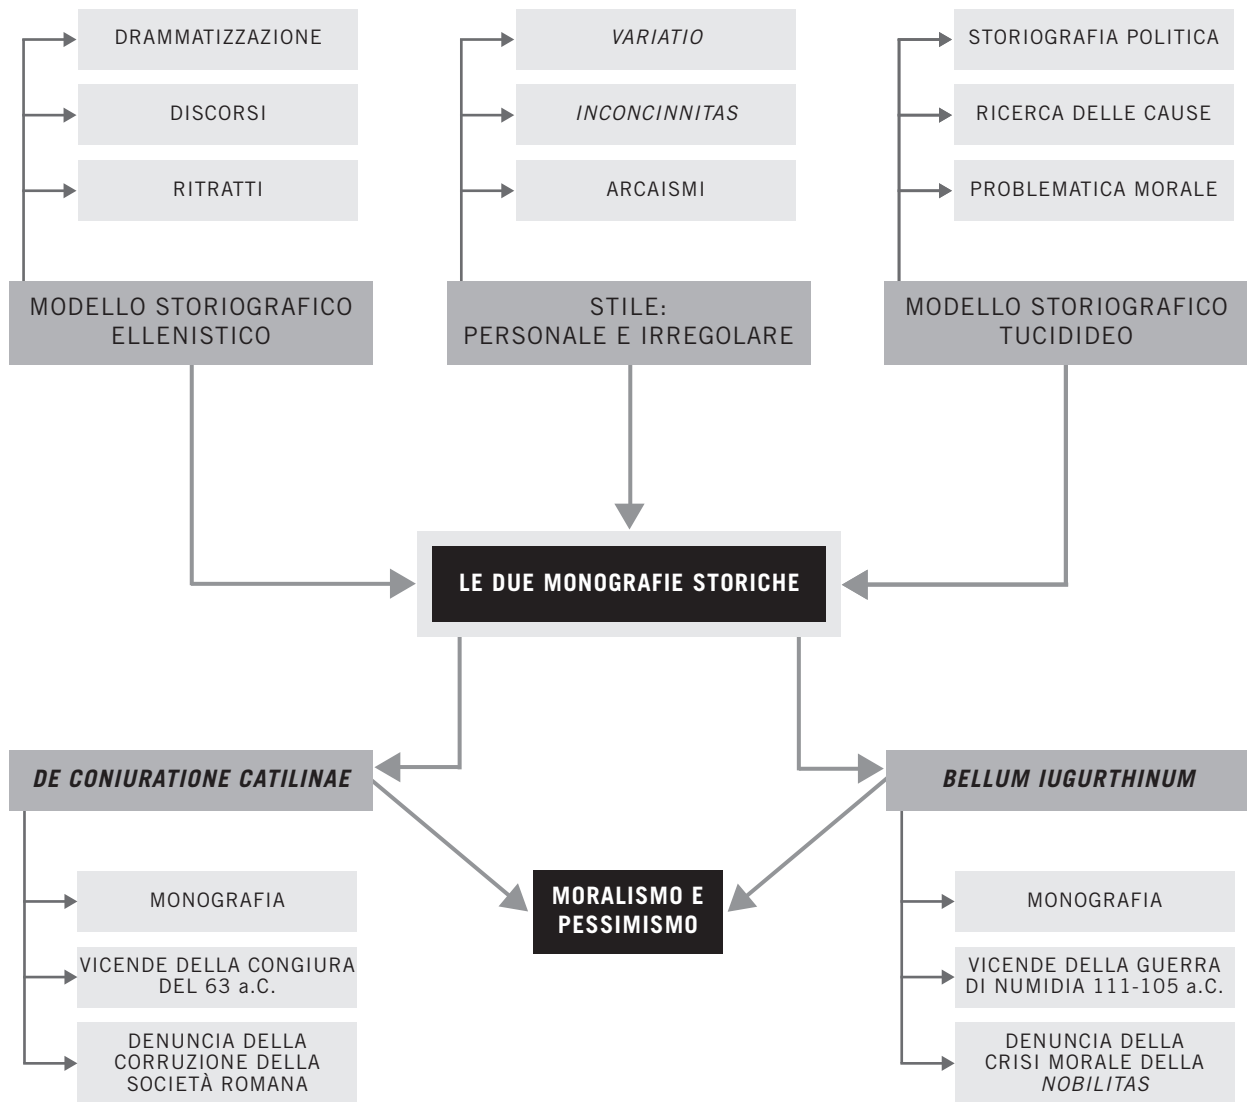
DRAMMATIZZAZIONE

DISCORSI

RITRATTI

MODELLO STORIOGRAFICO ELLENISTICO

VARIATIO

INCONCINNITAS

ARCAISMI

STILE: PERSONALE E IRREGOLARE

STORIOGRAFIA POLITICA

RICERCA DELLE CAUSE

PROBLEMATICA MORALE

MODELLO STORIOGRAFICO TUCIDIDEO

LE DUE MONOGRAFIE STORICHE

DE CONIURATIONE CATILINAE

MONOGRAFIA

VICENDE DELLA CONGIURA DEL 63 a.C.

DENUNCIA DELLA CORRUZIONE DELLA SOCIETÀ ROMANA

MORALISMO E PESSIMISMO

BELLUM IUGURTHINUM

MONOGRAFIA

VICENDE DELLA GUERRA DI NUMIDIA 111-105 a.C.

DENUNCIA DELLA CRISI MORALE DELLA NOBILITAS